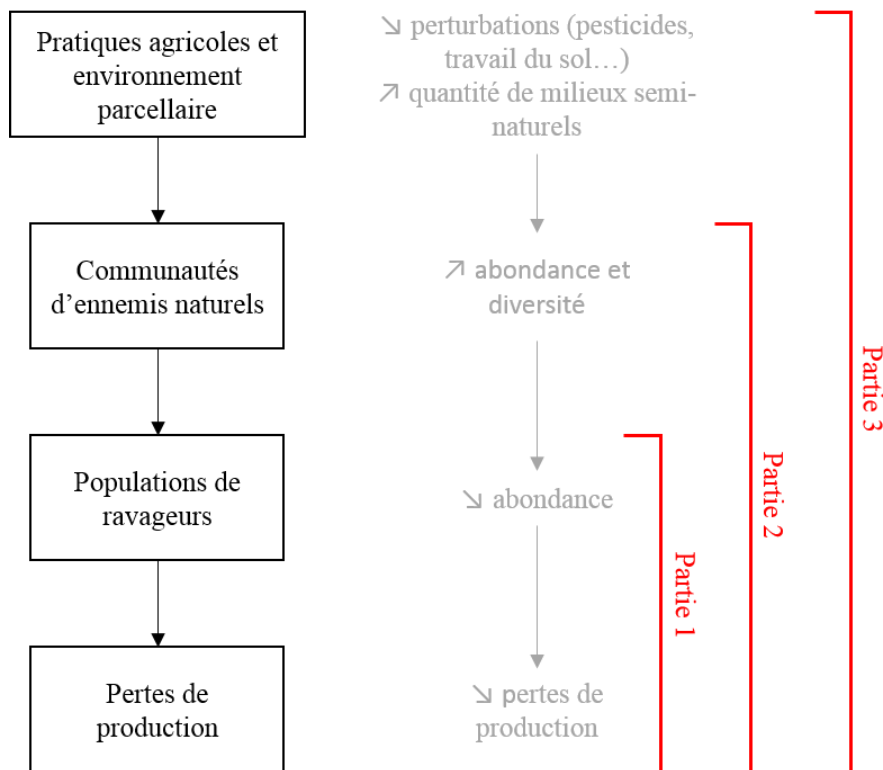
Pratiques agricoles et environnement parcellaire

↘ perturbations (pesticides, travail du sol…)
↗ quantité de milieux semi-naturels

Communautés d'ennemis naturels

↗ abondance et diversité

Populations de ravageurs

↘ abondance

Pertes de production

↘ pertes de production

Partie 1

Partie 2

Partie 3